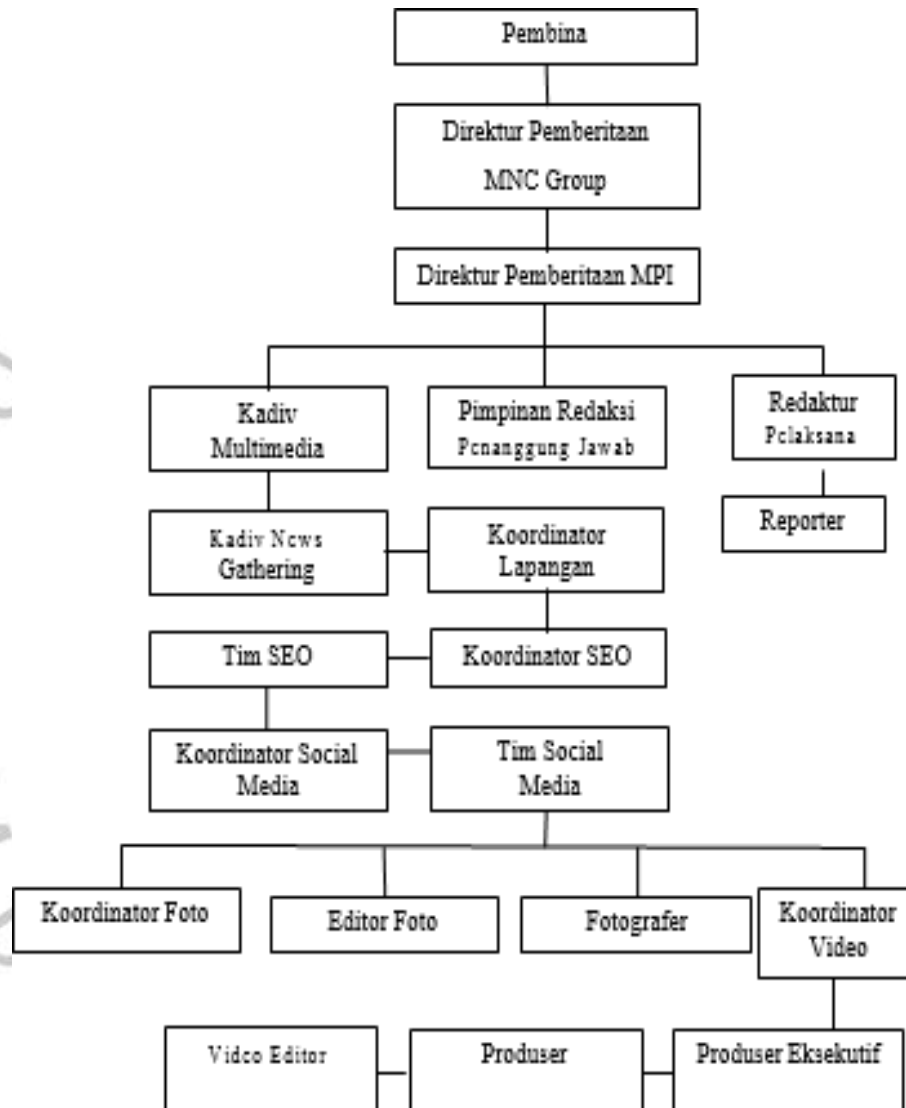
Pembina

Direktur Pemberitaan MNC Group

Direktur Pemberitaan MPI

Kadiv Multimedia

Pimpinan Redaksi Penanggung Jawab

Redaktur Pelaksana

Reporter

Kadiv News Gathering

Koordinator Lapangan

Tim SEO

Koordinator SEO

Koordinator Social Media

Tim Social Media

Koordinator Foto

Editor Foto

Fotografer

Koordinator Video

Video Editor

Produser

Produser Eksekutif